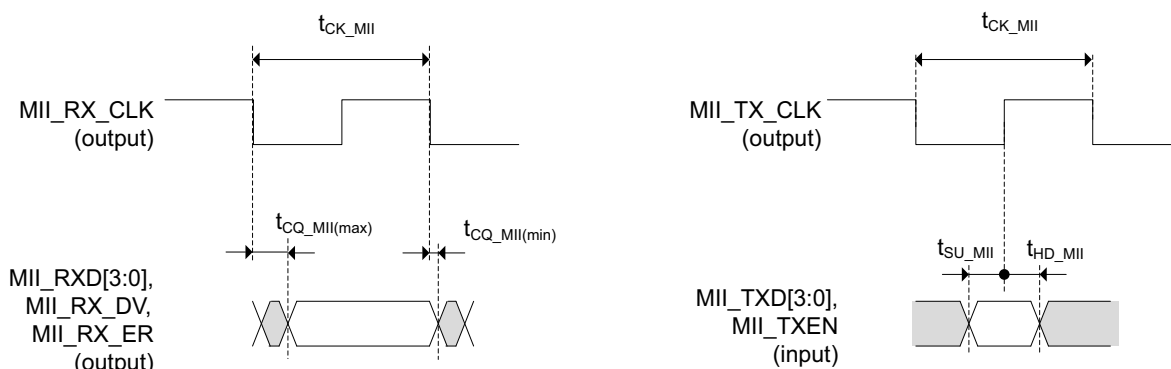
$t_{CK\_MII}$

MII_RX_CLK (output)

$t_{CQ\_MII(max)}$

$t_{CQ\_MII(min)}$

MII_RXD[3:0], MII_RX_DV, MII_RX_ER (output)

$t_{CK\_MII}$

MII_TX_CLK (output)

$t_{SU\_MII}$

$t_{HD\_MII}$

MII_TXD[3:0], MII_TXEN (input)